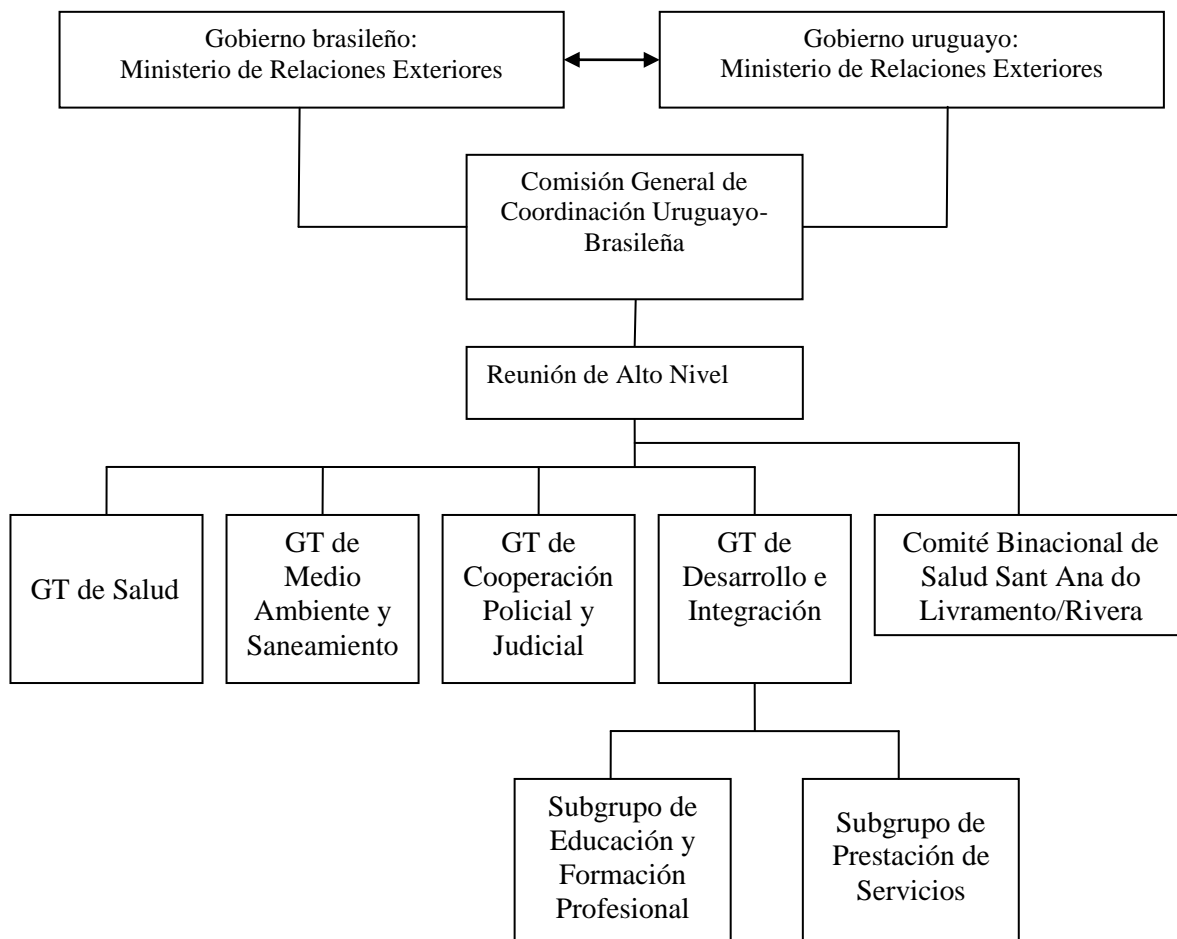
Gobierno brasileño: Ministerio de Relaciones Exteriores

Gobierno uruguayo: Ministerio de Relaciones Exteriores

Comisión General de Coordinación Uruguayo-Brasileña

Reunión de Alto Nivel

GT de Salud

GT de Medio Ambiente y Saneamiento

GT de Cooperación Policial y Judicial

GT de Desarrollo e Integración

Comité Binacional de Salud Sant Ana do Livramento/Rivera

Subgrupo de Educación y Formación Profesional

Subgrupo de Prestación de Servicios